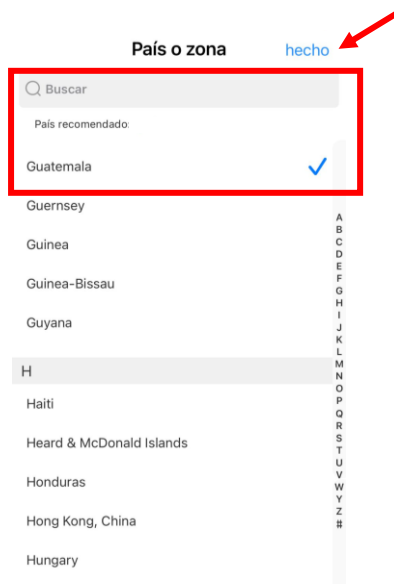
País o zona

hecho

Buscar

País recomendado:

Guatemala

Guernsey

Guinea

Guinea-Bissau

Guyana

H

Haiti

Heard & McDonald Islands

Honduras

Hong Kong, China

Hungary

A
B
C
D
E
F
G
H
I
J
K
L
M
N
O
P
Q
R
S
T
U
V
W
Y
Z
#